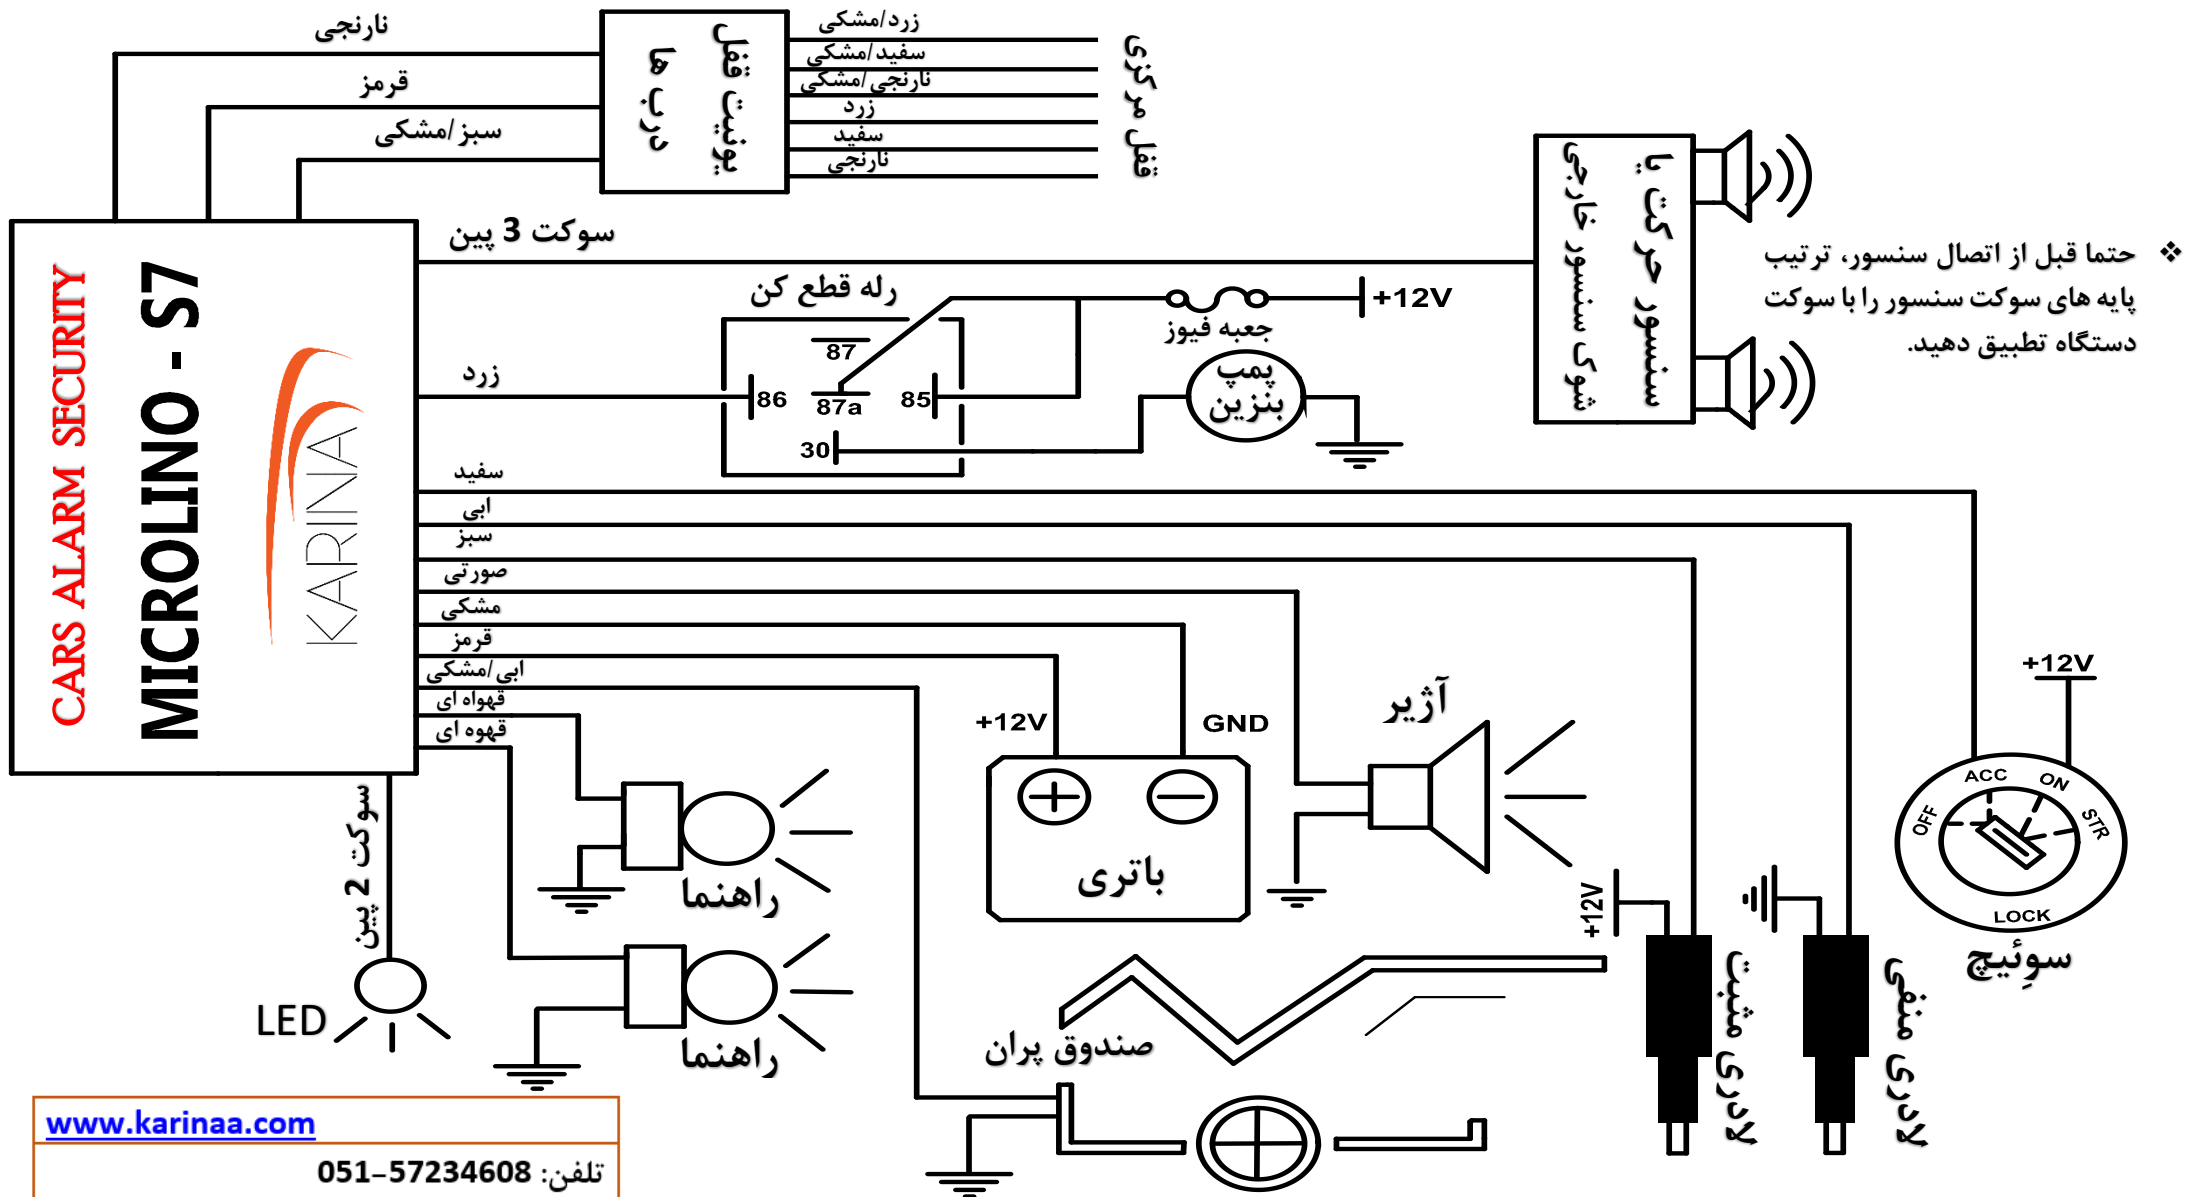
نارنجی
قرمز
سبز/مشکی
یونیت قفل درب ها
زرد/مشکی
سفید/مشکی
نارنجی/مشکی
زرد
سفید
نارنجی
قفل مرکزی
سوکت 3 پین
سنسور حرکت یا شوک سنسور خارجی
❖ حتما قبل از اتصال سنسور، ترتیب پایه های سوکت سنسور را با سوکت دستگاه تطبیق دهید.
رله قطع کن
+12V
جعبه فیوز
87
86
87a
85
30
پمپ بنزین
زرد
CARS ALARM SECURITY
MICROLINO - S7
KARINA
سفید
ابی
سبز
صورتی
مشکی
قرمز
ابی/مشکی
قهواه ای
قهوه ای
+12V
GND
آژیر
+12V
ACC
ON
OFF
STR
LOCK
سوئیچ
باتری
راهنما
راهنما
سوکت 2 پین
LED
صندوق پران
+12V
لادری مثبت
لادری منفی
www.karinaa.com
تلفن: 051-57234608